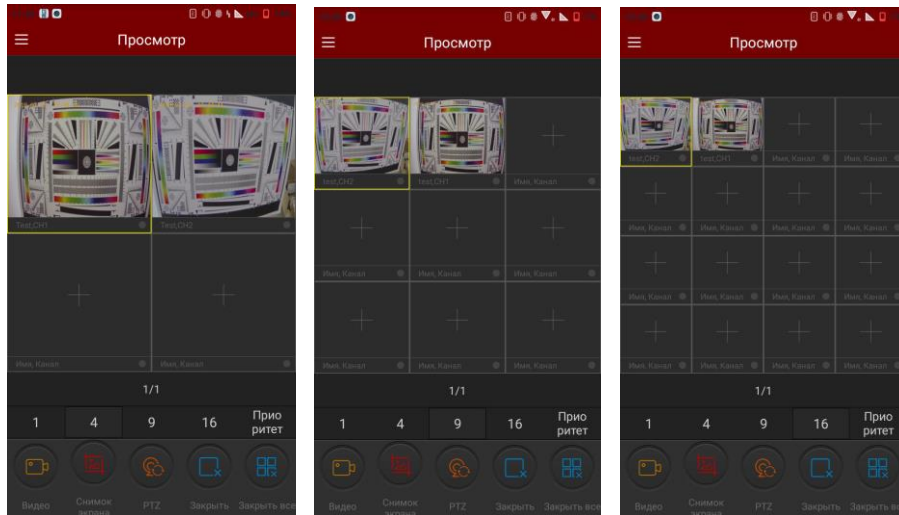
Просмотр

Test,CH1
Test,CH2
Имя, Канал
Имя, Канал

1/1

1
4
9
16
Приоритет

Видео
Снимок экрана
PTZ
Закрыть
Закрыть все

Просмотр

test,CH2
test,CH1
Имя, Канал
Имя, Канал
Имя, Канал
Имя, Канал
Имя, Канал
Имя, Канал
Имя, Канал

1/1

1
4
9
16
Приоритет

Видео
Снимок экрана
PTZ
Закрыть
Закрыть все

Просмотр

test,CH2
test,CH1
Имя, Канал
Имя, Канал
Имя, Канал
Имя, Канал
Имя, Канал
Имя, Канал
Имя, Канал
Имя, Канал
Имя, Канал
Имя, Канал
Имя, Канал
Имя, Канал
Имя, Канал
Имя, Канал

1/1

1
4
9
16
Приоритет

Видео
Снимок экрана
PTZ
Закрыть
Закрыть все